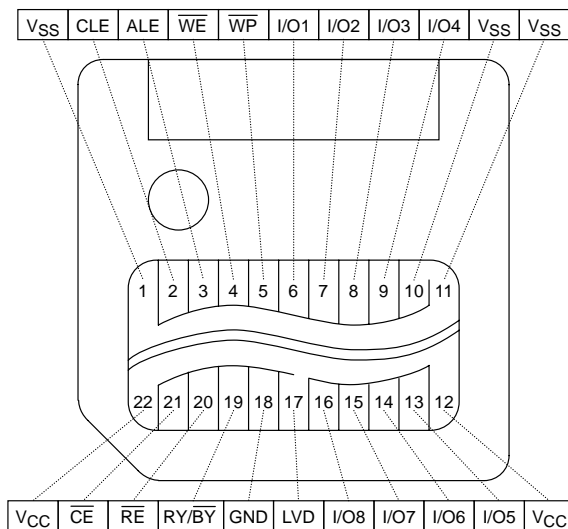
| $V_{SS}$ | CLE | ALE | $\overline{WE}$ | $\overline{WP}$ | I/O1 | I/O2 | I/O3 | I/O4 | $V_{SS}$ | $V_{SS}$ |
|---|---|---|---|---|---|---|---|---|---|---|

1 2 3 4 5 6 7 8 9 10 11

22 21 20 19 18 17 16 15 14 13 12

| $V_{CC}$ | $\overline{CE}$ | $\overline{RE}$ | RY/$\overline{BY}$ | GND | LVD | I/O8 | I/O7 | I/O6 | I/O5 | $V_{CC}$ |
|---|---|---|---|---|---|---|---|---|---|---|